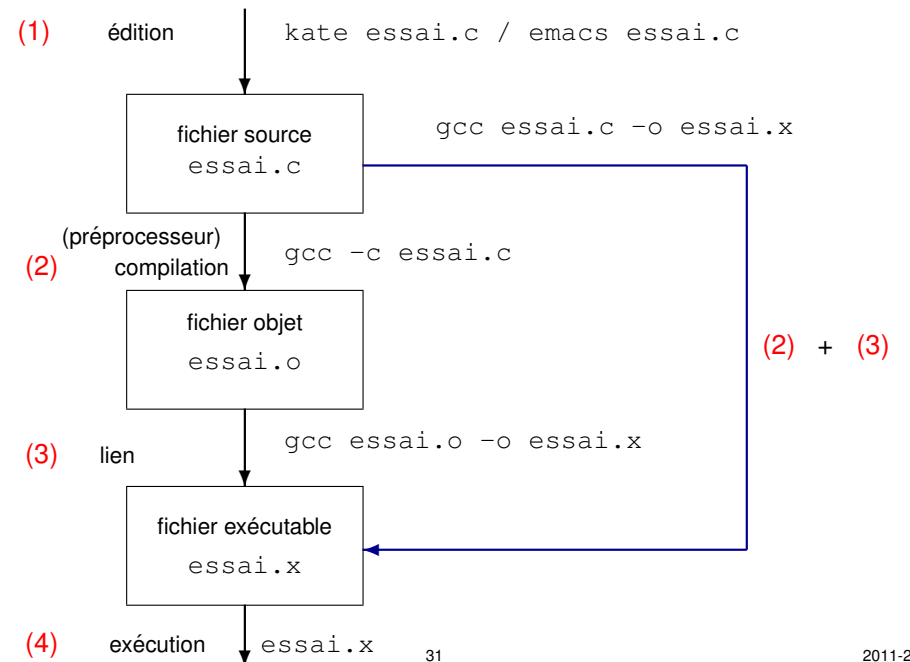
(1) édition kate essai.c / emacs essai.c

fichier source
essai.c

gcc essai.c -o essai.x

(préprocesseur)
(2) compilation gcc -c essai.c

fichier objet
essai.o

(2) + (3)

(3) lien gcc essai.o -o essai.x

fichier exécutable
essai.x

(4) exécution essai.x

31

2011-2